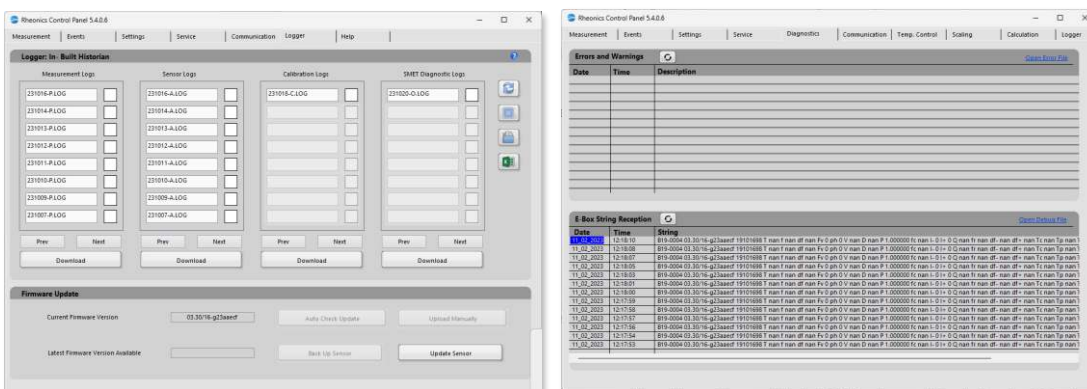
Rheonics Control Panel 5.4.0.6

Measurement | Events | Settings | Service | Communication | Logger | Help

Logger: In- Built Historian

| Measurement Logs | Sensor Logs | Calibration Logs | SMET Diagnostic Logs |
|---|---|---|---|
| 231016-P.LOG | 231016-A.LOG | 231018-C.LOG | 231020-D.LOG |
| 231014-P.LOG | 231014-A.LOG | | |
| 231013-P.LOG | 231013-A.LOG | | |
| 231012-P.LOG | 231012-A.LOG | | |
| 231011-P.LOG | 231011-A.LOG | | |
| 231010-P.LOG | 231010-A.LOG | | |
| 231009-P.LOG | 231009-A.LOG | | |
| 231007-P.LOG | 231007-A.LOG | | |

Prev Next Prev Next Prev Next Prev Next

Download Download Download Download

Firmware Update

Current Firmware Version 03.30/16-g23aaecf Auto Check Update Upload Manually

Latest Firmware Version Available Back Up Sensor Update Sensor

Rheonics Control Panel 5.4.0.6

Measurement | Events | Settings | Service | Diagnostics | Communication | Temp. Control | Scaling | Calculation | Logger

Errors and Warnings

Open Error File

| Date | Time | Description |
|---|---|---|

E-Box String Reception

Open Debug File

| Date | Time | String |
|---|---|---|
| 11_02_2023 | 12:18:10 | 819-0004 03.30/16-g23aaecf 19101698 T nan f nan df nan Fv 0 ph 0 V nan D nan P 1.000000 fc nan I- 0 I+ 0 Q nan fr nan df- nan df+ nan Tc nan Tp nan |
| 11_02_2023 | 12:18:08 | 819-0004 03.30/16-g23aaecf 19101698 T nan f nan df nan Fv 0 ph 0 V nan D nan P 1.000000 fc nan I- 0 I+ 0 Q nan fr nan df- nan df+ nan Tc nan Tp nan |
| 11_02_2023 | 12:18:07 | 819-0004 03.30/16-g23aaecf 19101698 T nan f nan df nan Fv 0 ph 0 V nan D nan P 1.000000 fc nan I- 0 I+ 0 Q nan fr nan df- nan df+ nan Tc nan Tp nan |
| 11_02_2023 | 12:18:05 | 819-0004 03.30/16-g23aaecf 19101698 T nan f nan df nan Fv 0 ph 0 V nan D nan P 1.000000 fc nan I- 0 I+ 0 Q nan fr nan df- nan df+ nan Tc nan Tp nan |
| 11_02_2023 | 12:18:03 | 819-0004 03.30/16-g23aaecf 19101698 T nan f nan df nan Fv 0 ph 0 V nan D nan P 1.000000 fc nan I- 0 I+ 0 Q nan fr nan df- nan df+ nan Tc nan Tp nan |
| 11_02_2023 | 12:18:01 | 819-0004 03.30/16-g23aaecf 19101698 T nan f nan df nan Fv 0 ph 0 V nan D nan P 1.000000 fc nan I- 0 I+ 0 Q nan fr nan df- nan df+ nan Tc nan Tp nan |
| 11_02_2023 | 12:18:00 | 819-0004 03.30/16-g23aaecf 19101698 T nan f nan df nan Fv 0 ph 0 V nan D nan P 1.000000 fc nan I- 0 I+ 0 Q nan fr nan df- nan df+ nan Tc nan Tp nan |
| 11_02_2023 | 12:17:59 | 819-0004 03.30/16-g23aaecf 19101698 T nan f nan df nan Fv 0 ph 0 V nan D nan P 1.000000 fc nan I- 0 I+ 0 Q nan fr nan df- nan df+ nan Tc nan Tp nan |
| 11_02_2023 | 12:17:58 | 819-0004 03.30/16-g23aaecf 19101698 T nan f nan df nan Fv 0 ph 0 V nan D nan P 1.000000 fc nan I- 0 I+ 0 Q nan fr nan df- nan df+ nan Tc nan Tp nan |
| 11_02_2023 | 12:17:57 | 819-0004 03.30/16-g23aaecf 19101698 T nan f nan df nan Fv 0 ph 0 V nan D nan P 1.000000 fc nan I- 0 I+ 0 Q nan fr nan df- nan df+ nan Tc nan Tp nan |
| 11_02_2023 | 12:17:56 | 819-0004 03.30/16-g23aaecf 19101698 T nan f nan df nan Fv 0 ph 0 V nan D nan P 1.000000 fc nan I- 0 I+ 0 Q nan fr nan df- nan df+ nan Tc nan Tp nan |
| 11_02_2023 | 12:17:54 | 819-0004 03.30/16-g23aaecf 19101698 T nan f nan df nan Fv 0 ph 0 V nan D nan P 1.000000 fc nan I- 0 I+ 0 Q nan fr nan df- nan df+ nan Tc nan Tp nan |
| 11_02_2023 | 12:17:53 | 819-0004 03.30/16-g23aaecf 19101698 T nan f nan df nan Fv 0 ph 0 V nan D nan P 1.000000 fc nan I- 0 I+ 0 Q nan fr nan df- nan df+ nan Tc nan Tp nan |